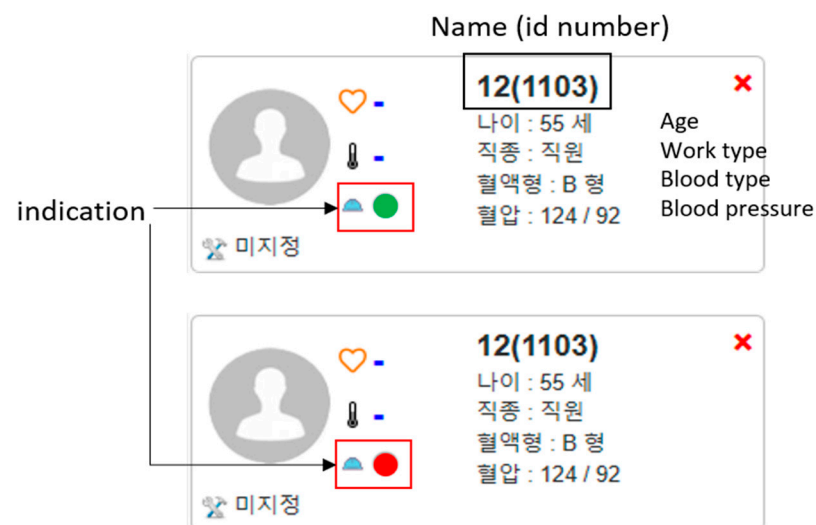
Name (id number)

12(1103)
나이 : 55 세
직종 : 직원
혈액형 : B 형
혈압 : 124 / 92

Age
Work type
Blood type
Blood pressure

indication

-
-

미지정

12(1103)
나이 : 55 세
직종 : 직원
혈액형 : B 형
혈압 : 124 / 92

-
-

미지정